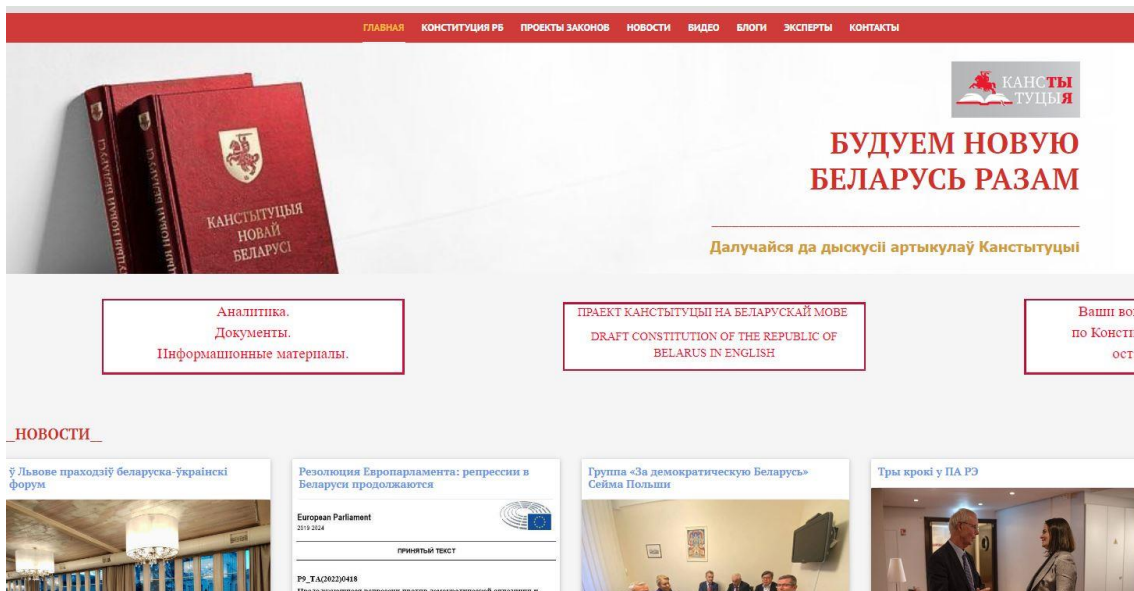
ГЛАВНАЯ КОНСТИТУЦИЯ РБ ПРОЕКТЫ ЗАКОНОВ НОВОСТИ ВИДЕО БЛОГИ ЭКСПЕРТЫ КОНТАКТЫ

КАНСТЫТУЦЫЯ НОВАЙ БЕЛАРУСІ

КАНСТЫТУЦЫЯ

БУДУЕМ НОВУЮ БЕЛАРУСЬ РАЗАМ

Далучайся да дыскусіі артыкулаў Канстытуцыі

Аналитика. Документы. Информационные материалы.

ПРАЕКТ КАНСТЫТУЦЫІ НА БЕЛАРУСКАЙ МОВЕ

DRAFT CONSTITUTION OF THE REPUBLIC OF BELARUS IN ENGLISH

Ваши во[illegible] по Консти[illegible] ост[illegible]

_НОВОСТИ_

ў Львове праходзіў беларуска-ўкраінскі форум

Резолюция Европарламента: репрессии в Беларуси продолжаются

European Parliament
2019-2024

ПРИНЯТЫЙ ТЕКСТ

P9_TA(2022)0418

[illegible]

Группа «За демократическую Беларусь» Сейма Польши

Тры крокі у ПА РЭ